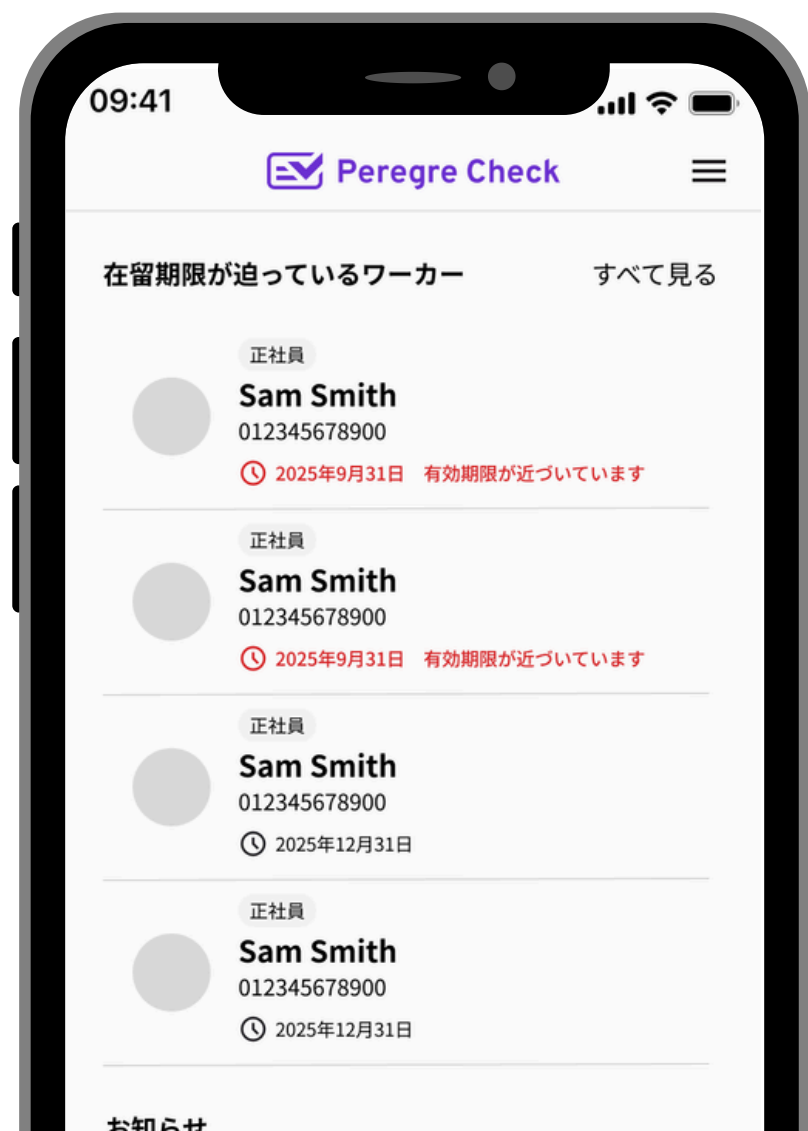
09:41

Peregre Check

在留期限が迫っているワーカー
すべて見る

正社員
Sam Smith
012345678900
2025年9月31日　有効期限が近づいています

正社員
Sam Smith
012345678900
2025年9月31日　有効期限が近づいています

正社員
Sam Smith
012345678900
2025年12月31日

正社員
Sam Smith
012345678900
2025年12月31日

お知らせ